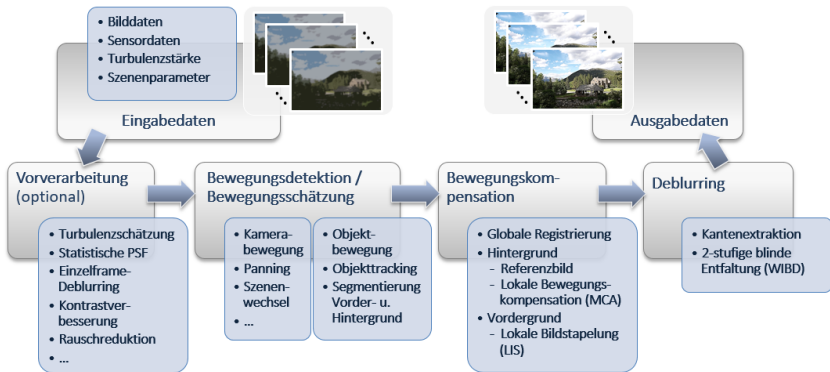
- Bilddaten
- Sensordaten
- Turbulenzstärke
- Szenenparameter

Eingabedaten

Ausgabedaten

Vorverarbeitung (optional)

- Turbulenzschätzung
- Statistische PSF
- Einzelframe-Deblurring
- Kontrastverbesserung
- Rauschreduktion
- ...

Bewegungsdetektion / Bewegungsschätzung

- Kamerabewegung
- Panning
- Szenenwechsel
- ...

- Objektbewegung
- Objekttracking
- Segmentierung Vorder- u. Hintergrund

Bewegungskompensation

- Globale Registrierung
- Hintergrund
  - Referenzbild
  - Lokale Bewegungskompensation (MCA)
- Vordergrund
  - Lokale Bildstapelung (LIS)

Deblurring

- Kantenextraktion
- 2-stufige blinde Entfaltung (WIBD)